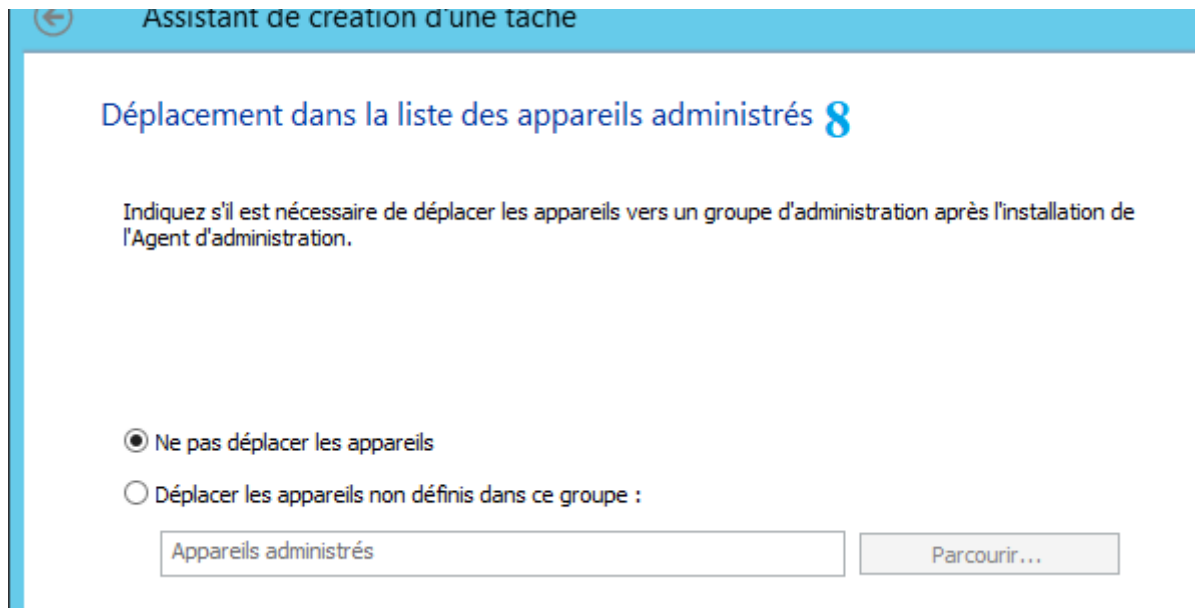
Assistant de création d'une tâche

Déplacement dans la liste des appareils administrés 8

Indiquez s'il est nécessaire de déplacer les appareils vers un groupe d'administration après l'installation de l'Agent d'administration.

Ne pas déplacer les appareils

Déplacer les appareils non définis dans ce groupe :

Appareils administrés

Parcourir...